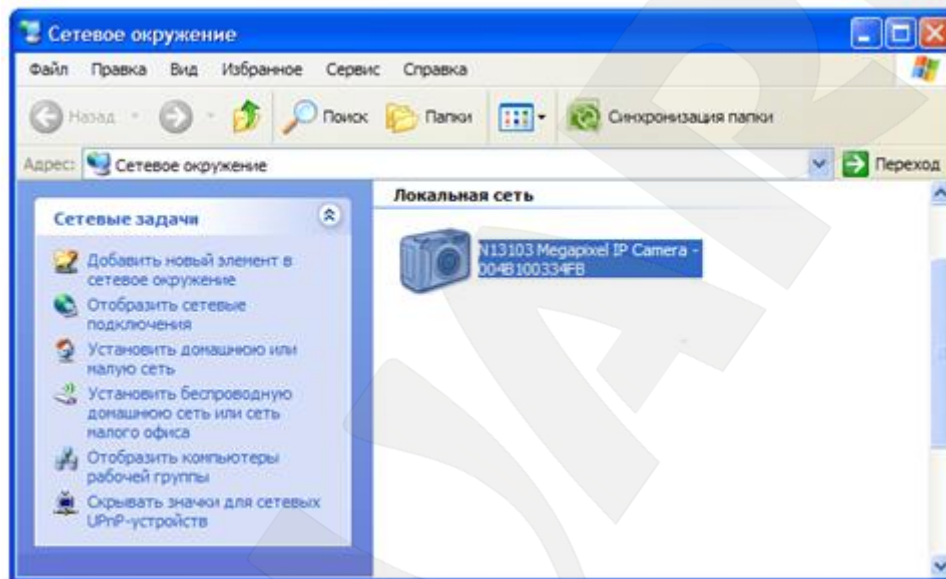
Сетевое окружение

Файл Правка Вид Избранное Сервис Справка

Назад Поиск Папки Синхронизация папки

Адрес: Сетевое окружение Переход

Сетевые задачи

Добавить новый элемент в сетевое окружение

Отобразить сетевые подключения

Установить домашнюю или малую сеть

Установить беспроводную домашнюю сеть или сеть малого офиса

Отобразить компьютеры рабочей группы

Скрывать значки для сетевых UPnP-устройств

Локальная сеть

N13103 Megapixel IP Camera - 004B100334FB